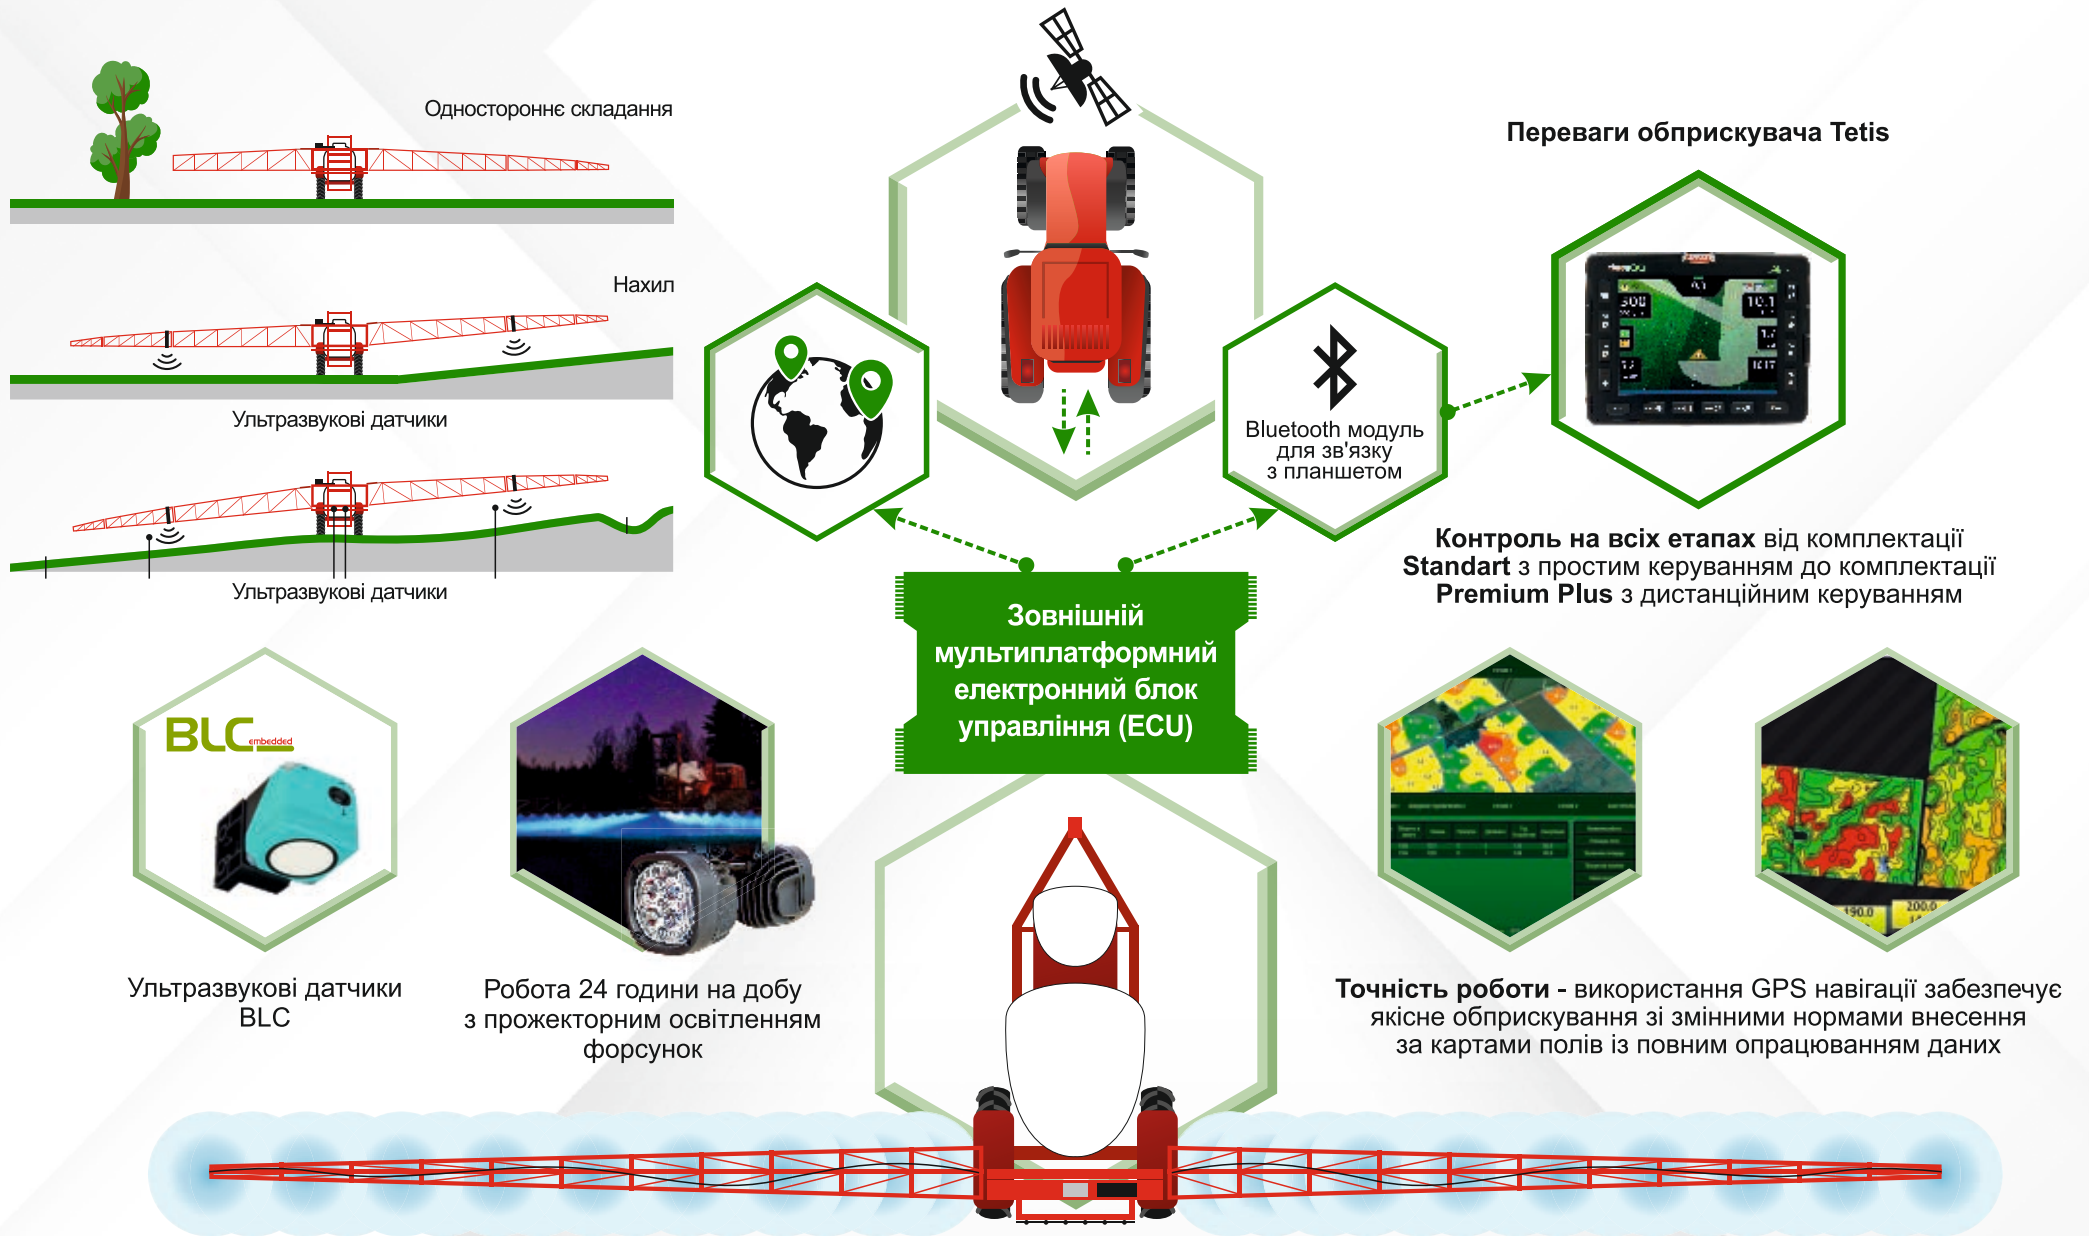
Одностороннє складання

Нахил

Ультразвукові датчики

Ультразвукові датчики

Переваги обприскувача Tetis

Bluetooth модуль для зв'язку з планшетом

Контроль на всіх етапах від комплектації Standart з простим керуванням до комплектації Premium Plus з дистанційним керуванням

Зовнішній мультиплатформний електронний блок управління (ECU)

BLC embedded

Ультразвукові датчики BLC

Робота 24 години на добу з прожекторним освітленням форсунок

Точність роботи - використання GPS навігації забезпечує якісне обприскування зі змінними нормами внесення за картами полів із повним опрацюванням даних